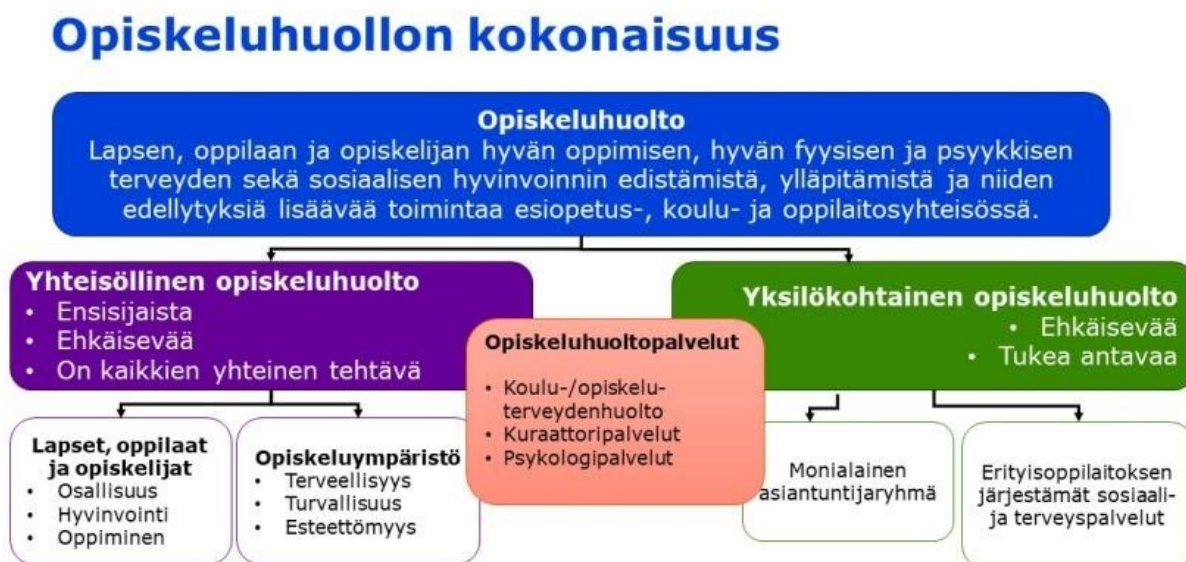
Opiskeluhuollon kokonaisuus

Opiskeluhuolto
Lapsen, oppilaan ja opiskelijan hyvän oppimisen, hyvän fyysisen ja psyykkisen terveyden sekä sosiaalisen hyvinvoinnin edistämistä, ylläpitämistä ja niiden edellytyksiä lisäävää toimintaa esiopetus-, koulu- ja oppilaitosyhteisössä.

Yhteisöllinen opiskeluhuolto
• Ensisijaista
• Ehkäisevää
• On kaikkien yhteinen tehtävä

Yksilökohtainen opiskeluhuolto
• Ehkäisevää
• Tukea antavaa

Opiskeluhuoltopalvelut
• Koulu-/opiskeluterveydenhuolto
• Kuraattoripalvelut
• Psykologipalvelut

Lapset, oppilaat ja opiskelijat
• Osallisuus
• Hyvinvointi
• Oppiminen

Opiskeluympäristö
• Terveellisyys
• Turvallisuus
• Esteettömyys

Monialainen asiantuntijaryhmä

Erityisoppilaitoksen järjestämät sosiaali- ja terveyspalvelut